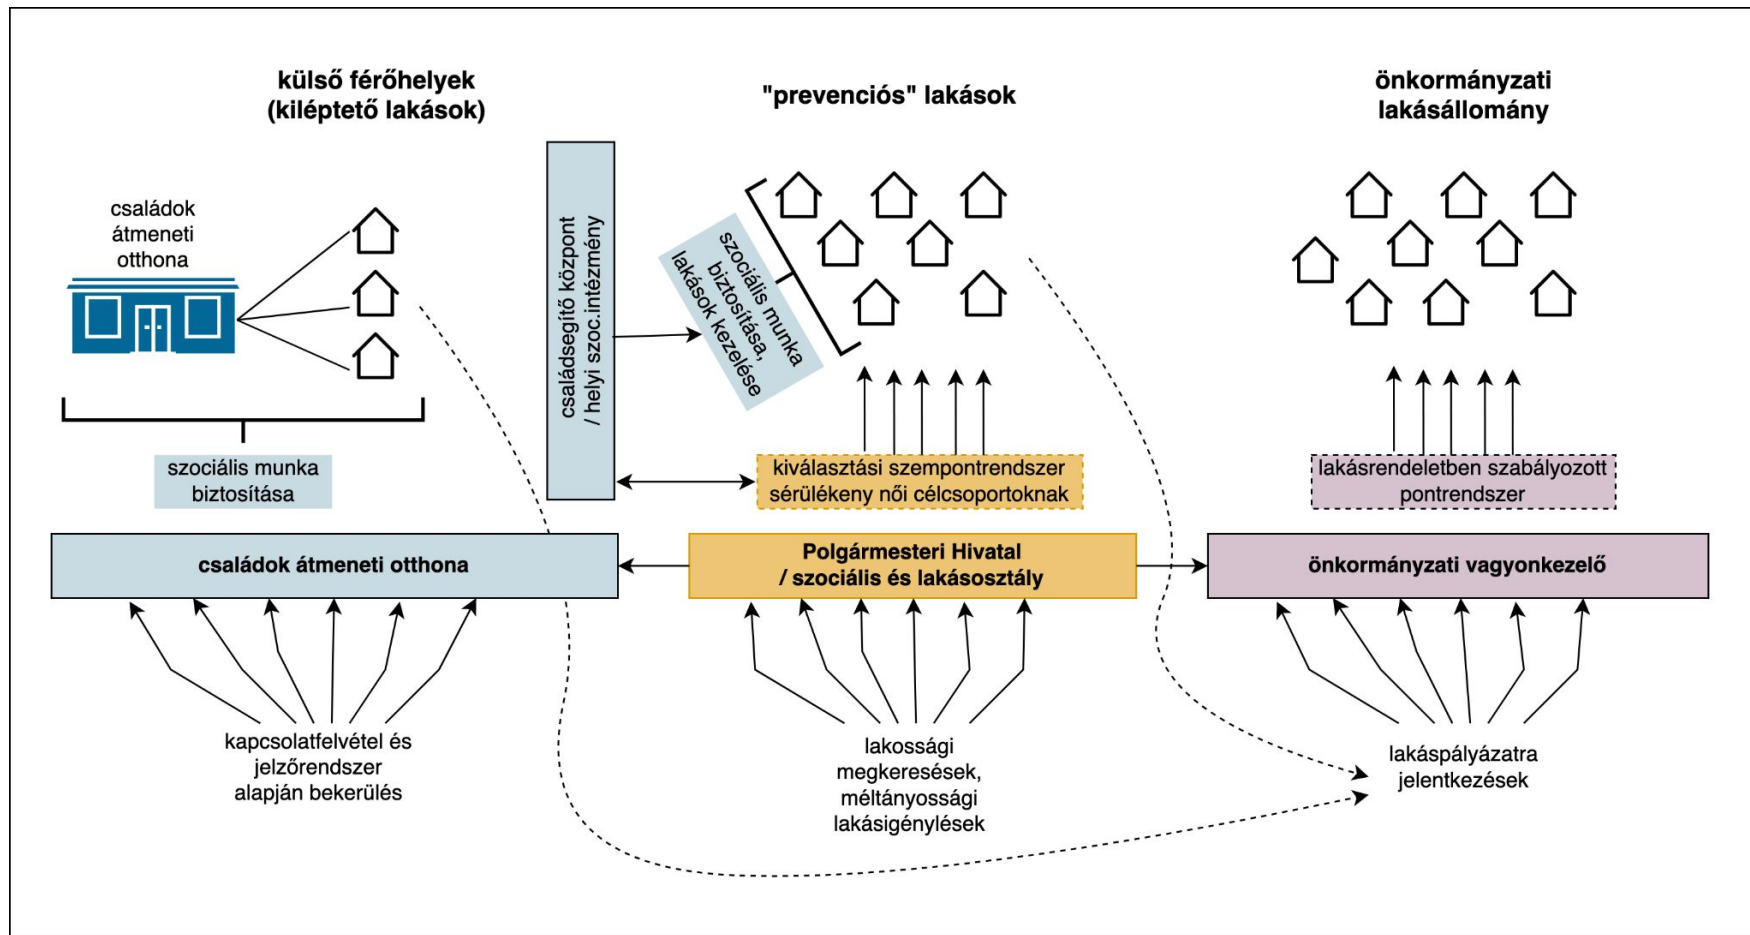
külső férőhelyek
(kiléptető lakások)

"prevenciós" lakások

önkormányzati
lakásállomány

családok
átmeneti
otthona

családsegítő központ
/ helyi szoc.intézmény

szociális munka
biztosítása,
lakások kezelése

szociális munka
biztosítása

kiválasztási szempontrendszer
sérülékeny női célcsoportoknak

lakásrendeletben szabályozott
pontrendszer

családok átmeneti otthona

Polgármesteri Hivatal
/ szociális és lakásosztály

önkormányzati vagyonkezelő

kapcsolatfelvétel és
jelzőrendszer
alapján bekerülés

lakossági
megkeresések,
méltányossági
lakásigénylések

lakáspályázatra
jelentkezések